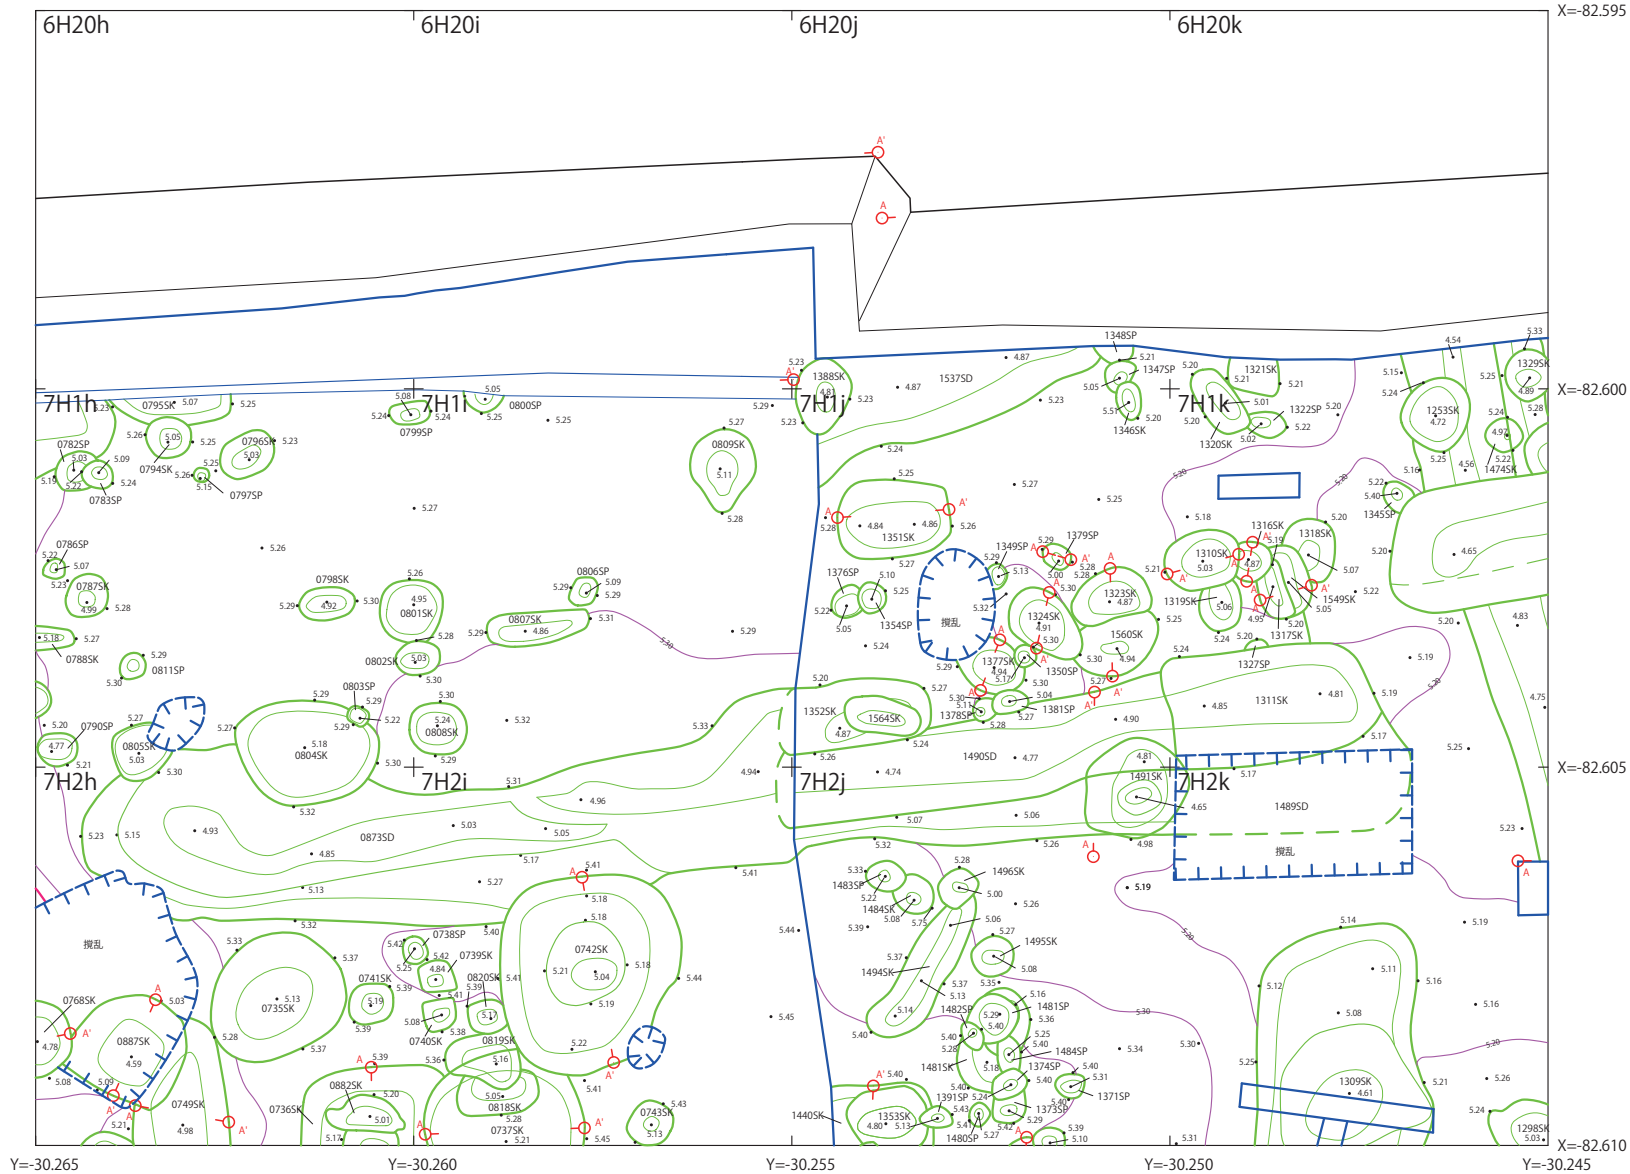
6H20h
6H20i
6H20j
6H20k
X=-82.595
X=-82.600
X=-82.605
X=-82.610
Y=-30.265
Y=-30.260
Y=-30.255
Y=-30.250
Y=-30.245
7H1h
7H1i
7H1j
7H1k
7H2h
7H2i
7H2j
7H2k
0795SK
0782SP
0794SK
0796SK
0783SP
0797SP
0799SP
0800SP
0809SK
1388SK
1537SD
1348SP
1347SP
1321SK
1346SK
1322SP
1320SK
1253SK
1329SK
1474SK
1345SP
0786SP
0787SK
0788SK
0811SP
0798SK
0801SK
0802SK
0806SP
0807SK
1351SK
1349SP
1379SP
1376SP
1354SP
攪乱
1324SK
1323SK
1319SK
1310SK
1316SK
1318SK
1549SK
1317SK
1560SK
1377SK
1350SP
1327SP
0803SP
0790SP
0805SK
0804SK
0808SK
1352SK
1564SK
1378SP
1381SP
1311SK
1490SD
1491SK
1489SD
攪乱
0873SD
1496SK
1483SP
1484SK
1495SK
1494SK
1481SP
1482SP
1484SP
1374SP
1371SP
1373SP
1391SP
1481SK
1480SP
1353SK
1440SK
1309SK
1298SK
攪乱
0768SK
0887SK
0749SK
0735SK
0736SK
0738SP
0739SK
0741SK
0740SK
0820SK
0819SK
0742SK
0882SK
0818SK
0737SK
0743SK
A
A'